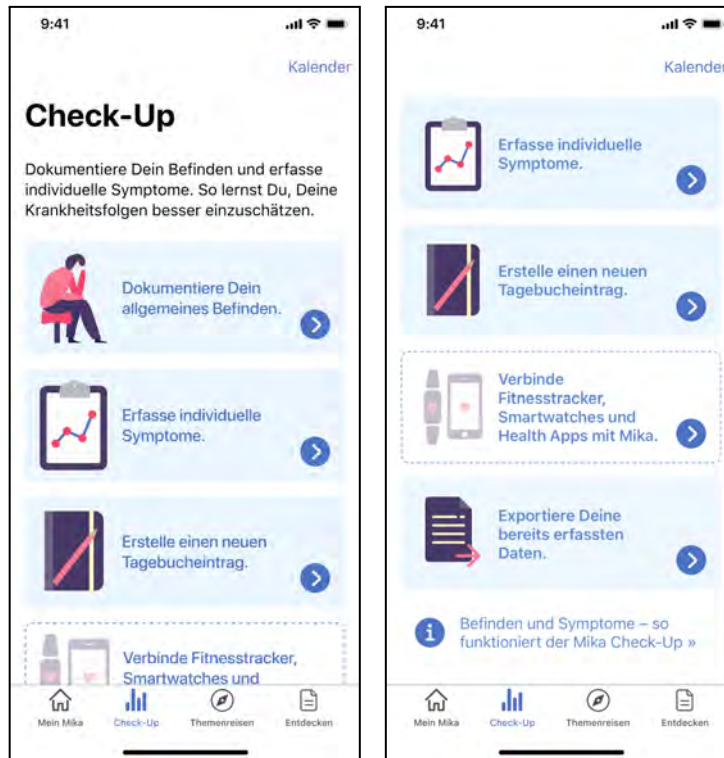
9:41

Kalender

Check-Up

Dokumentiere Dein Befinden und erfasse individuelle Symptome. So lernst Du, Deine Krankheitsfolgen besser einzuschätzen.

Dokumentiere Dein allgemeines Befinden.

Erfasse individuelle Symptome.

Erstelle einen neuen Tagebucheintrag.

Verbinde Fitnesstracker, Smartwatches und

Mein Mika Check-Up Themenreisen Entdecken

9:41

Kalender

Erfasse individuelle Symptome.

Erstelle einen neuen Tagebucheintrag.

Verbinde Fitnesstracker, Smartwatches und Health Apps mit Mika.

Exportiere Deine bereits erfassten Daten.

Befinden und Symptome – so funktioniert der Mika Check-Up »

Mein Mika Check-Up Themenreisen Entdecken